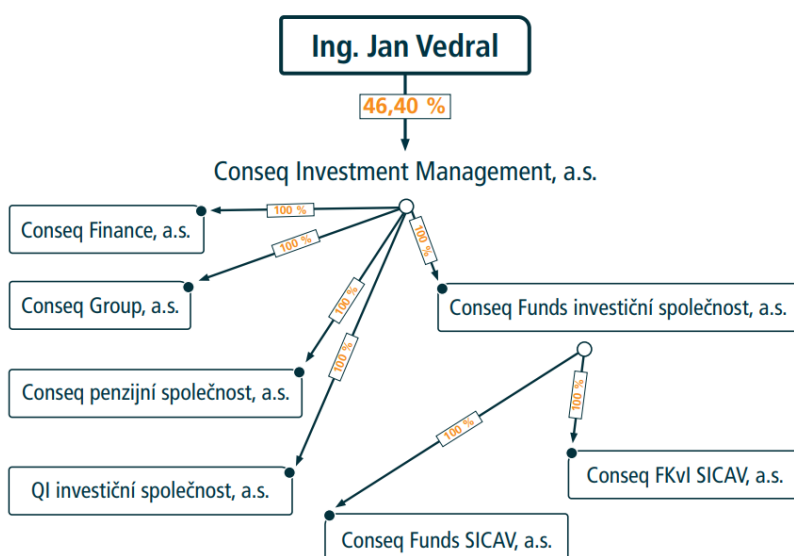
Ing. Jan Vedral

46,40 %

Conseq Investment Management, a.s.

100 %

Conseq Finance, a.s.

100 %

Conseq Group, a.s.

100 %

Conseq Funds investiční společnost, a.s.

100 %

Conseq penzijní společnost, a.s.

100 %

QI investiční společnost, a.s.

100 %

100 %

Conseq FKvI SICAV, a.s.

Conseq Funds SICAV, a.s.